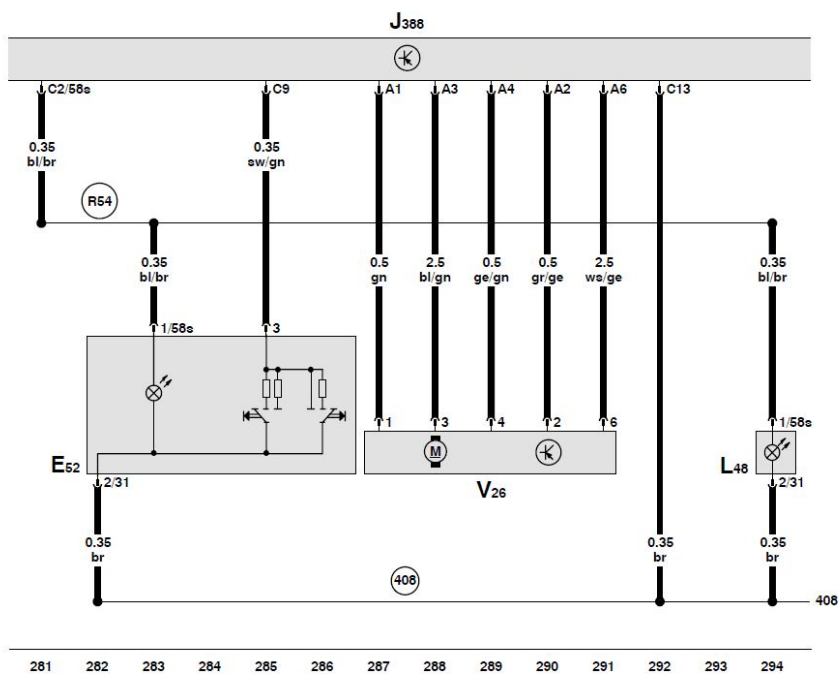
$J_{388}$

C2/58s
0.35
bl/br

C9
0.35
sw/gn

A1
A3
A4
A2
A6
C13

R54

0.35
bl/br

0.5
gn

2.5
bl/gn

0.5
ge/gn

0.5
gr/ge

2.5
ws/ge

0.35
bl/br

1/58s
3

1
3
4
2
6

M

1/58s

$E_{52}$
2/31

$V_{26}$

$L_{48}$
2/31

0.35
br

0.35
br

0.35
br

408

408

281 282 283 284 285 286 287 288 289 290 291 292 293 294